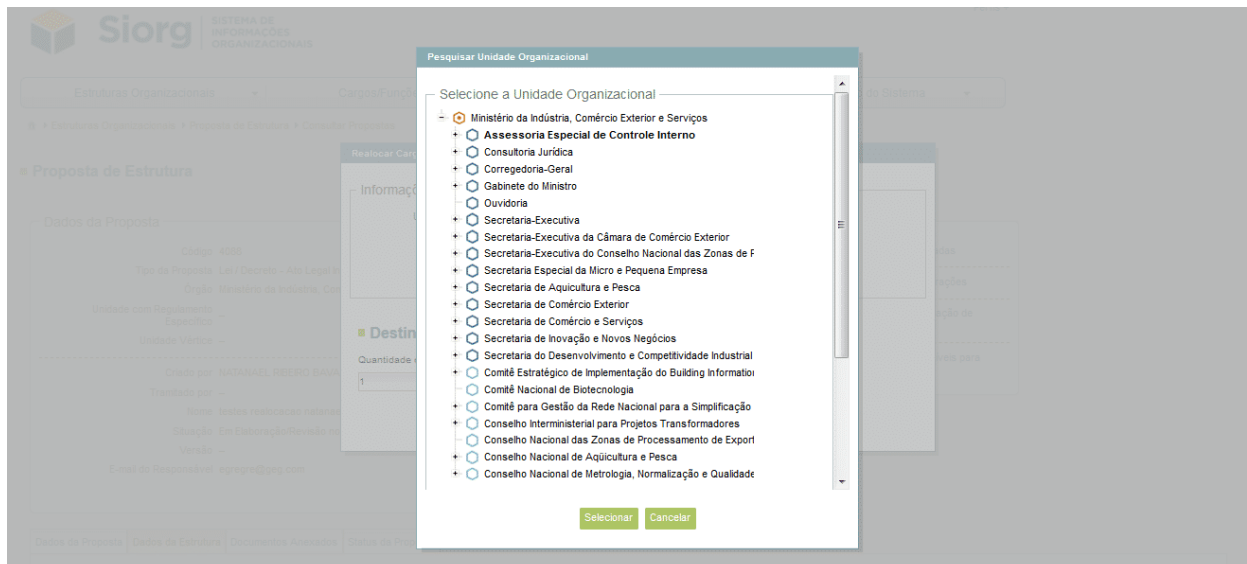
Siorg SISTEMA DE INFORMAÇÕES ORGANIZACIONAIS

Estruturas Organizacionais

Cargos/Funções

do Sistema

Proposta de Estrutura

Dados da Proposta

Código: 4065

Órgão:

Unidade Vértice:

Criado por:

Tramitado por:

Versão:

Realocar Cargos

Informações

Destino

Quantidade

1

Dados da Proposta | Dados de Estrutura | Documentos Anexados

Pesquisar Unidade Organizacional

Selecione a Unidade Organizacional

Ministério da Indústria, Comércio Exterior e Serviços
Assessoria Especial de Controle Interno
Consultoria Jurídica
Corregedoria-Geral
Gabinete do Ministro
Ouvidoria
Secretaria-Executiva
Secretaria-Executiva da Câmara de Comércio Exterior
Secretaria-Executiva do Conselho Nacional das Zonas de P
Secretaria Especial da Micro e Pequena Empresa
Secretaria de Aquicultura e Pesca
Secretaria de Comércio Exterior
Secretaria de Comércio e Serviços
Secretaria de Inovação e Novos Negócios
Secretaria do Desenvolvimento e Competitividade Industrial
Comitê Estratégico de Implementação do Building Informatio
Comitê Nacional de Biotecnologia
Comitê para Gestão da Rede Nacional para a Simplificação
Conselho Interministerial para Projetos Transformadores
Conselho Nacional das Zonas de Processamento de Export
Conselho Nacional de Aqüicultura e Pesca
Conselho Nacional de Metrologia, Normalização e Qualidade

Selecionar Cancelar